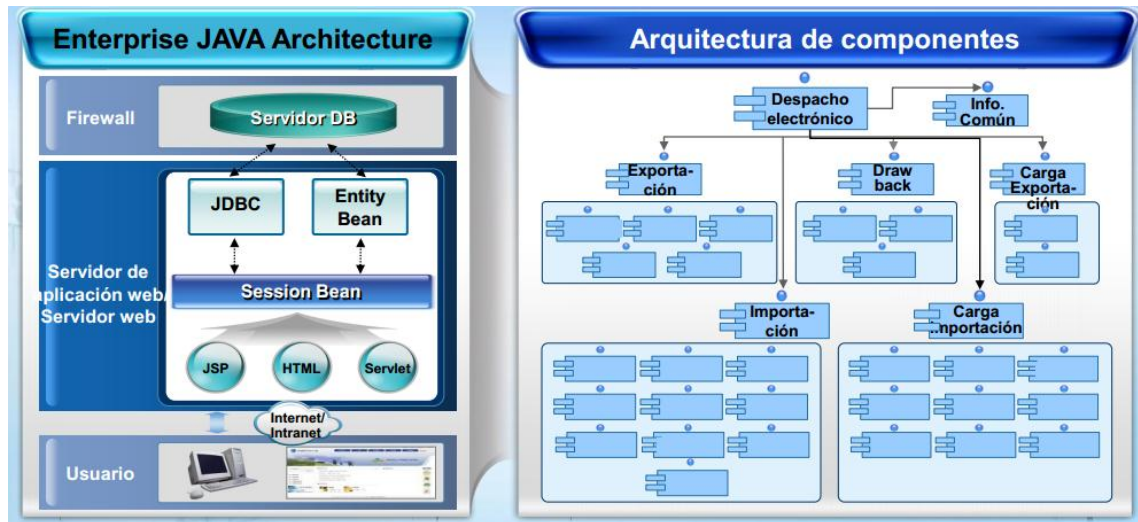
Enterprise JAVA Architecture

Firewall

Servidor DB

Servidor de plicación web/ Servidor web

JDBC

Entity Bean

Session Bean

JSP

HTML

Servlet

Internet/ Intranet

Usuario

Arquitectura de componentes

Despacho electrónico

Info. Común

Exportación

Draw back

Carga Exportación

Importación

Carga Importación